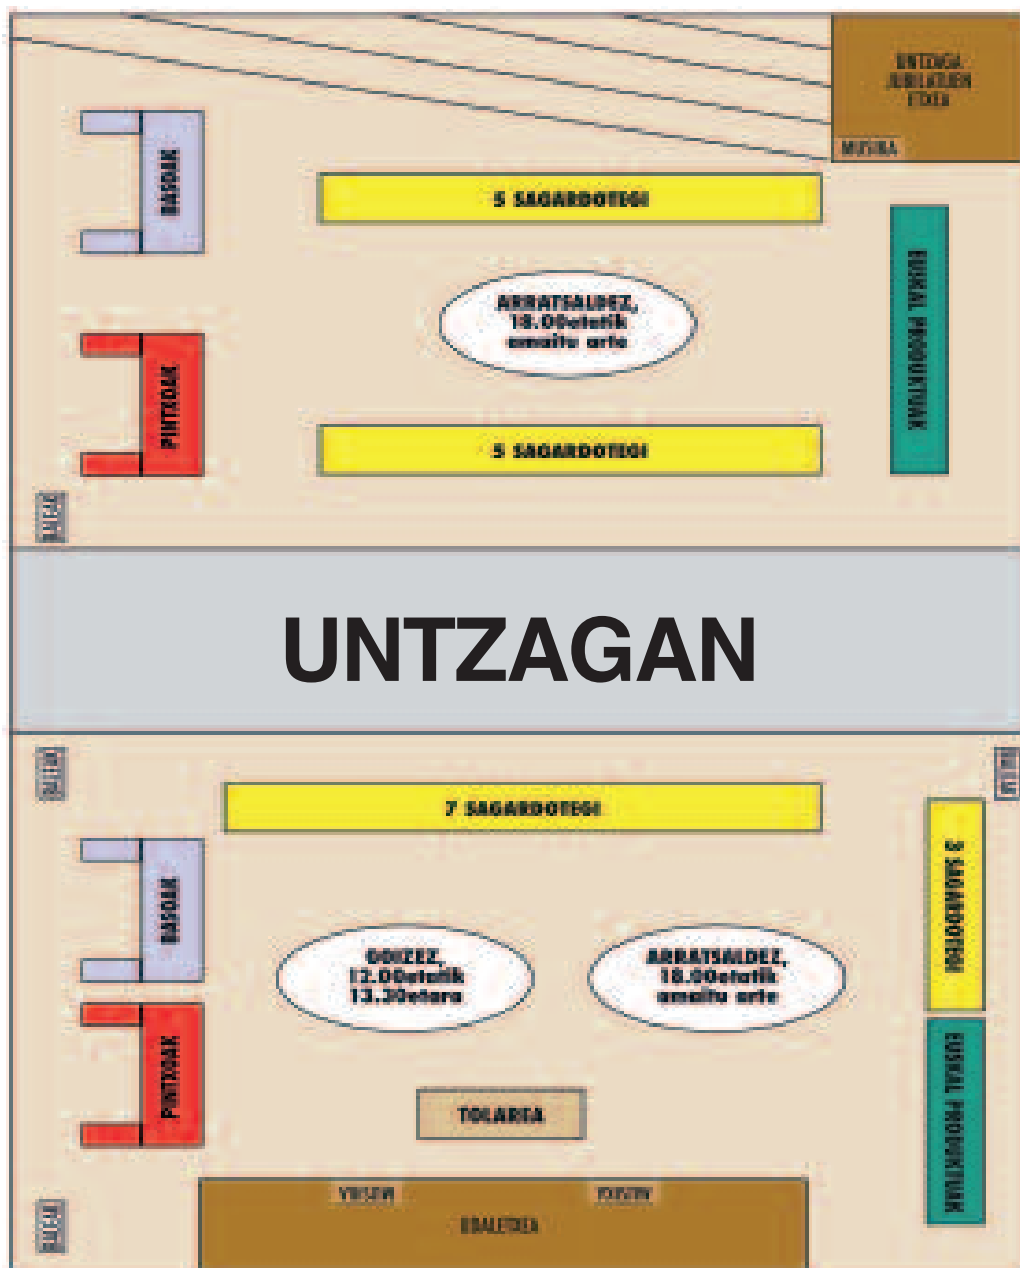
UNTZAGA JUBILATUEN ETXEA

MUSIKA

BASOAK

5 SAGARDOTEGI

ARRATSALDEZ, 18.00etatik amaitu arte

EUSKAL PRODUKTUAK

PINTXOAK

5 SAGARDOTEGI

BATEAK

UNTZAGAN

BATEAK

BATEAK

7 SAGARDOTEGI

5 SAGARDOTEGI

BASOAK

GOIZEZ, 12.00etatik 13.30etara

ARRATSALDEZ, 18.00etatik amaitu arte

PINTXOAK

EUSKAL PRODUKTUAK

TOLARTA

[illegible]

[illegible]

UDALETXEA

BATEAK